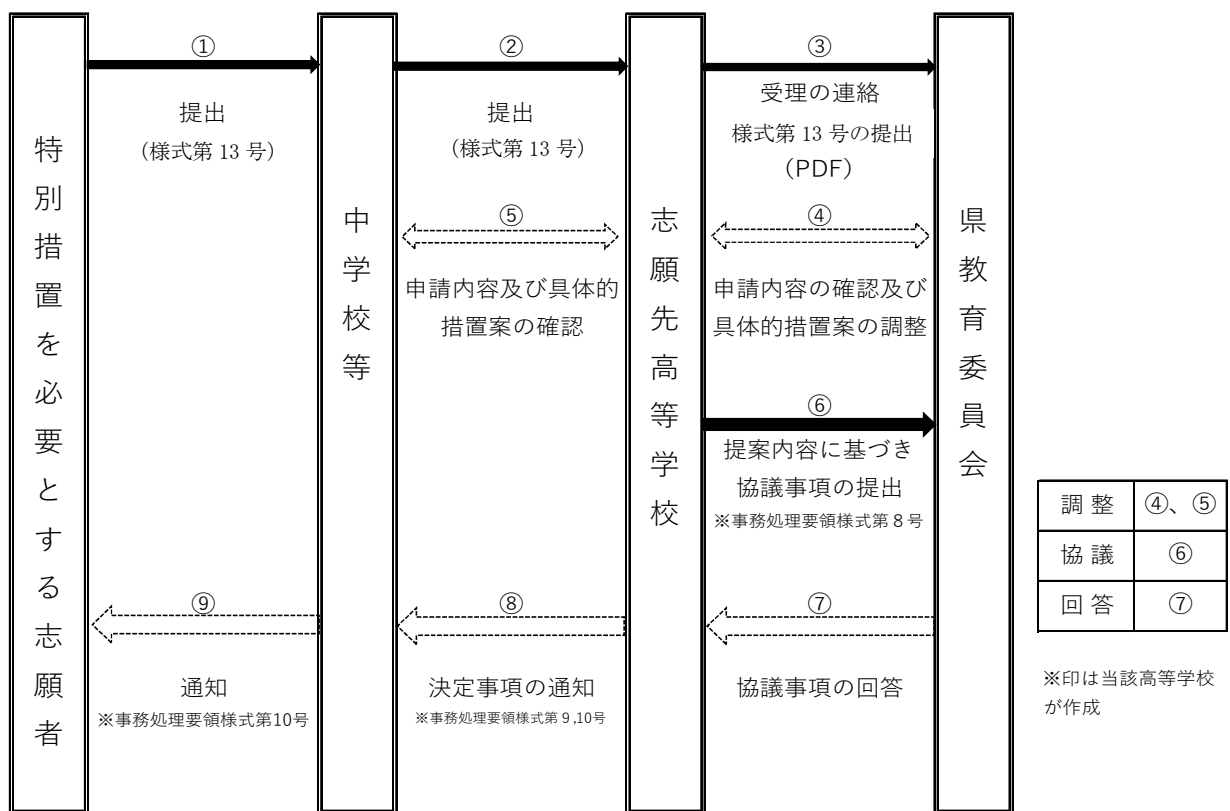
特別措置を必要とする志願者

①
提出
（様式第 13 号）

⑨
通知
※事務処理要領様式第10号

中学校等

②
提出
（様式第 13 号）

⑤
申請内容及び具体的措置案の確認

⑧
決定事項の通知
※事務処理要領様式第 9,10号

志願先高等学校

③
受理の連絡
様式第 13 号の提出
（PDF）

④
申請内容の確認及び具体的措置案の調整

⑥
提案内容に基づき協議事項の提出
※事務処理要領様式第 8 号

⑦
協議事項の回答

県教育委員会

| 調 整 | ④、⑤ |
|---|---|
| 協 議 | ⑥ |
| 回 答 | ⑦ |

※印は当該高等学校が作成